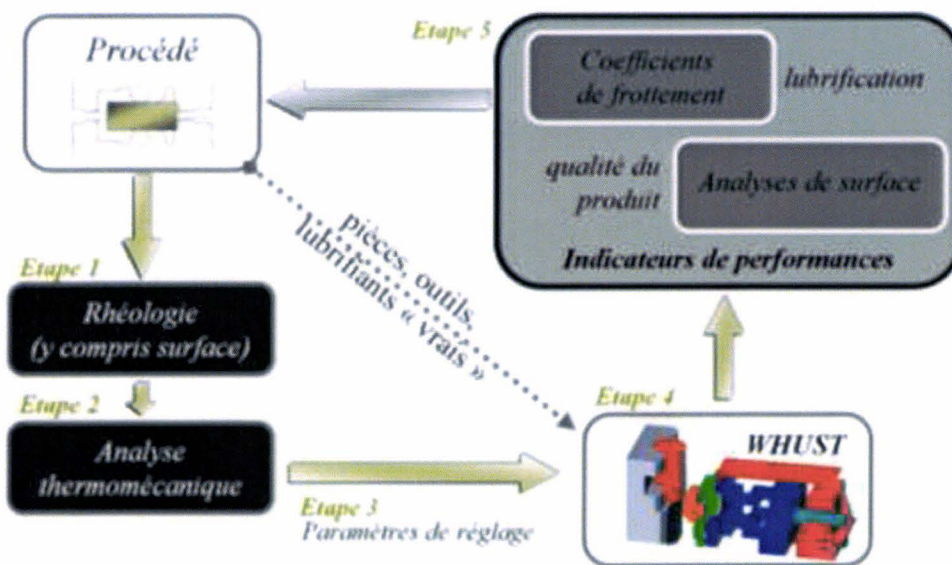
Procédé

Etape 5

Coefficients de frottement

lubrification

qualité du produit

Analyses de surface

Indicateurs de performances

pièces, outils, lubrifiants « vrais »

Etape 1

Rhéologie (y compris surface)

Etape 2

Analyse thermomécanique

Etape 3
Paramètres de réglage

Etape 4

WHUST